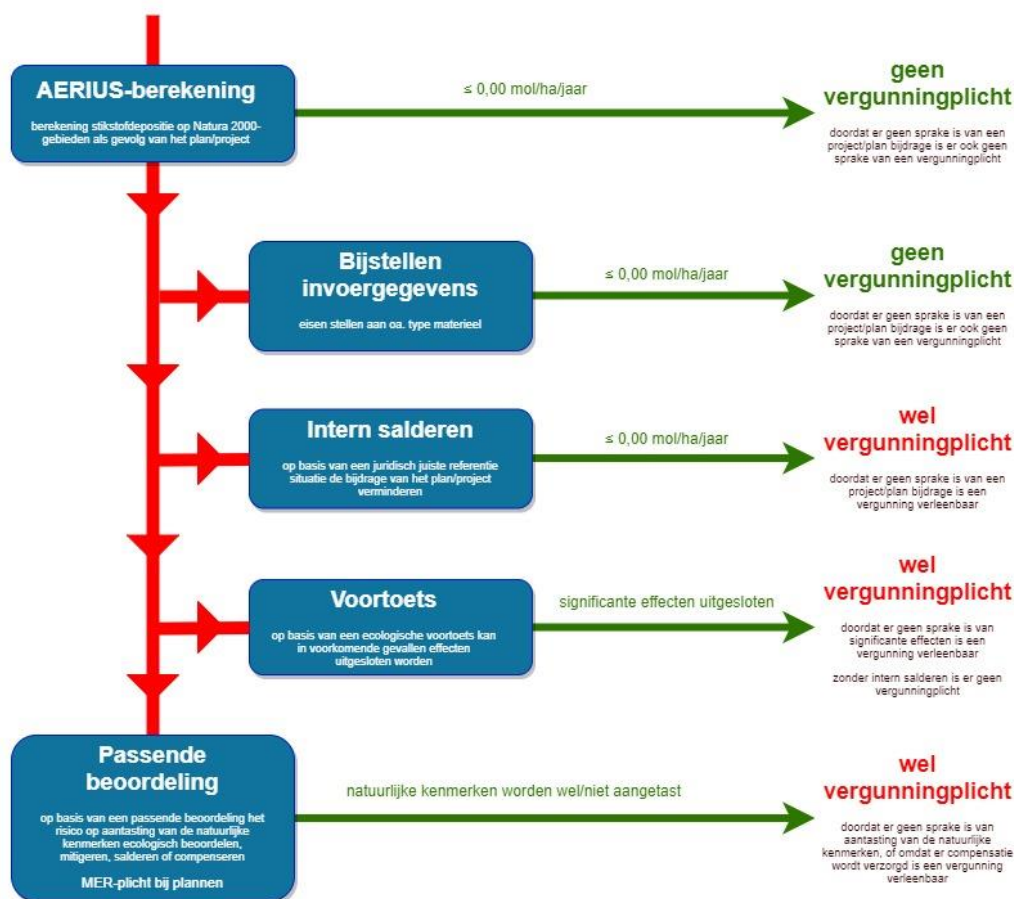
AERIUS-berekening

berekening stikstofdepositie op Natura 2000-gebieden als gevolg van het plan/project

≤ 0,00 mol/ha/jaar

geen vergunningplicht

doordat er geen sprake is van een project/plan bijdrage is er ook geen sprake van een vergunningplicht

Bijstellen invoergegevens

eisen stellen aan oa. type materieel

≤ 0,00 mol/ha/jaar

geen vergunningplicht

doordat er geen sprake is van een project/plan bijdrage is er ook geen sprake van een vergunningplicht

Intern salderen

op basis van een juridisch juiste referentie situatie de bijdrage van het plan/project verminderen

≤ 0,00 mol/ha/jaar

wel vergunningplicht

doordat er geen sprake is van een project/plan bijdrage is een vergunning verleenbaar

Voortoets

op basis van een ecologische voortoets kan in voorkomende gevallen effecten uitgesloten worden

significante effecten uitgesloten

wel vergunningplicht

doordat er geen sprake is van significante effecten is een vergunning verleenbaar

zonder intern salderen is er geen vergunningplicht

Passende beoordeling

op basis van een passende beoordeling het risico op aantasting van de natuurlijke kenmerken ecologisch beoordelen, mitigeren, salderen of compenseren

MER-plicht bij plannen

natuurlijke kenmerken worden wel/niet aangetast

wel vergunningplicht

doordat er geen sprake is van aantasting van de natuurlijke kenmerken, of omdat er compensatie wordt verzorgd is een vergunning verleenbaar